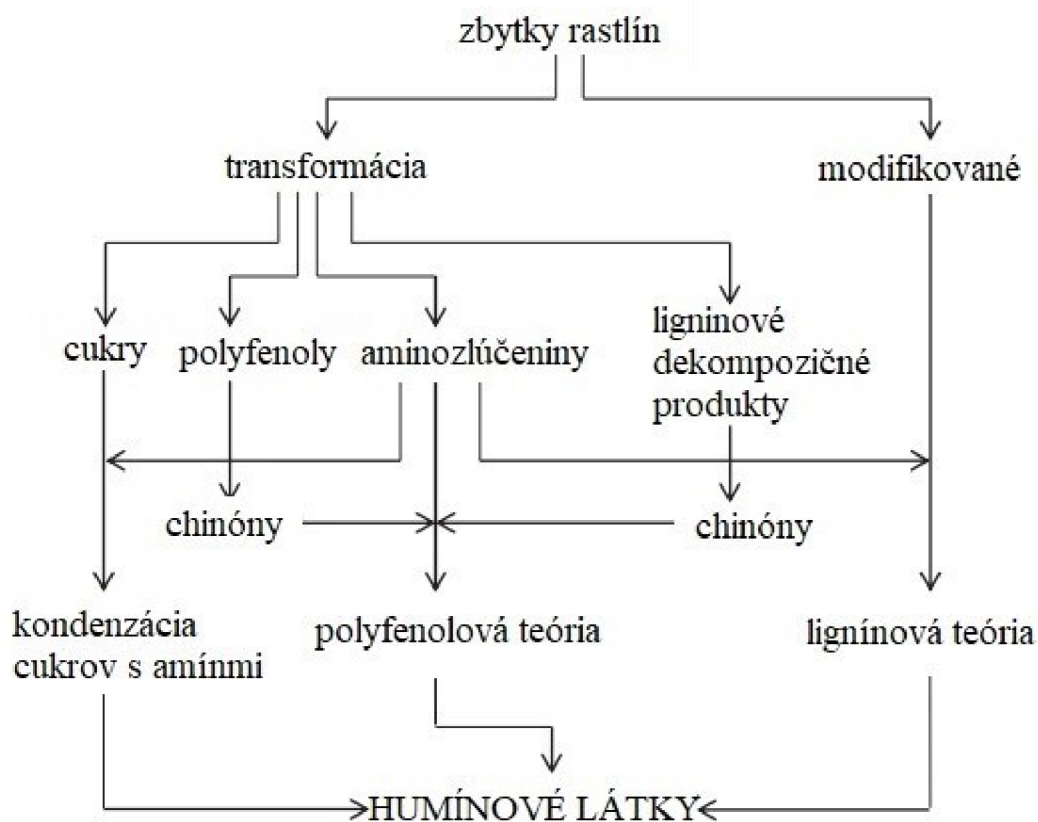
zbytky rastlín

transformácia

modifikované

cukry

polyfenoly

aminozlúčeniny

ligninové dekompozičné produkty

chinóny

chinóny

kondenzácia cukrov s amínmi

polyfenolová teória

lignínová teória

HUMÍNOVÉ LÁTKY